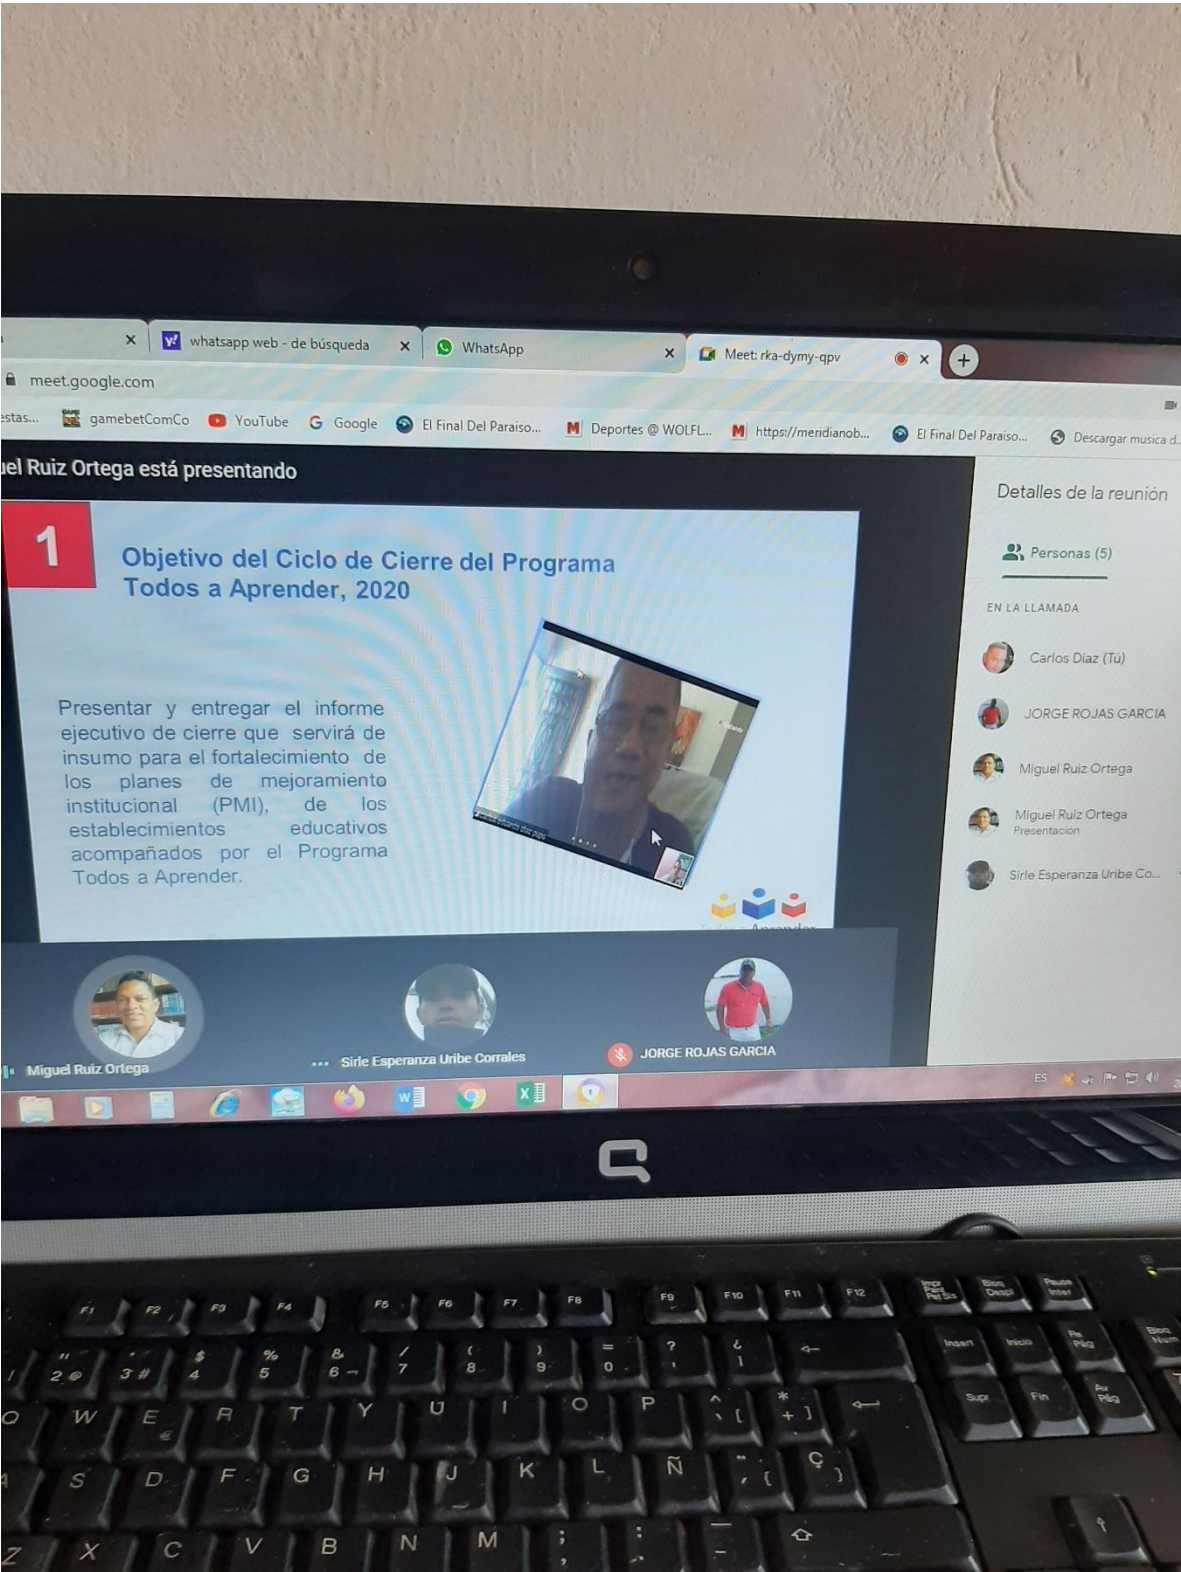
whatsapp web - de búsqueda
WhatsApp
Meet: rka-dymy-qpv
meet.google.com
estas... gamebetComCo YouTube Google El Final Del Paraiso... Deportes @ WOLFL... https://meridianob... El Final Del Paraiso... Descargar musica d...

uel Ruiz Ortega está presentando

1
Objetivo del Ciclo de Cierre del Programa Todos a Aprender, 2020

Presentar y entregar el informe ejecutivo de cierre que servirá de insumo para el fortalecimiento de los planes de mejoramiento institucional (PMI), de los establecimientos educativos acompañados por el Programa Todos a Aprender.

Detalles de la reunión
Personas (5)
EN LA LLAMADA
Carlos Diaz (Tú)
JORGE ROJAS GARCIA
Miguel Ruiz Ortega
Miguel Ruiz Ortega
Presentación
Sirle Esperanza Uribe Co...

Miguel Ruiz Ortega
Sirle Esperanza Uribe Corrales
JORGE ROJAS GARCIA

ES

F1 F2 F3 F4 F5 F6 F7 F8 F9 F10 F11 F12
Impr Pant Pet Sis
Bloq Despl
Pausa Inter
Insert Inicio Re Pág
Supr Fin Av Pág
Bloq Num
2 @ 3 # $ 4 % 5 & 6 / 7 ( 8 ) 9 = 0 ? ' ¿ ¡
Q W E € R T Y U I O P ^ [ * + ]
S D F G H J K L Ñ ¨ { Ç }
Z X C V B N M ; :